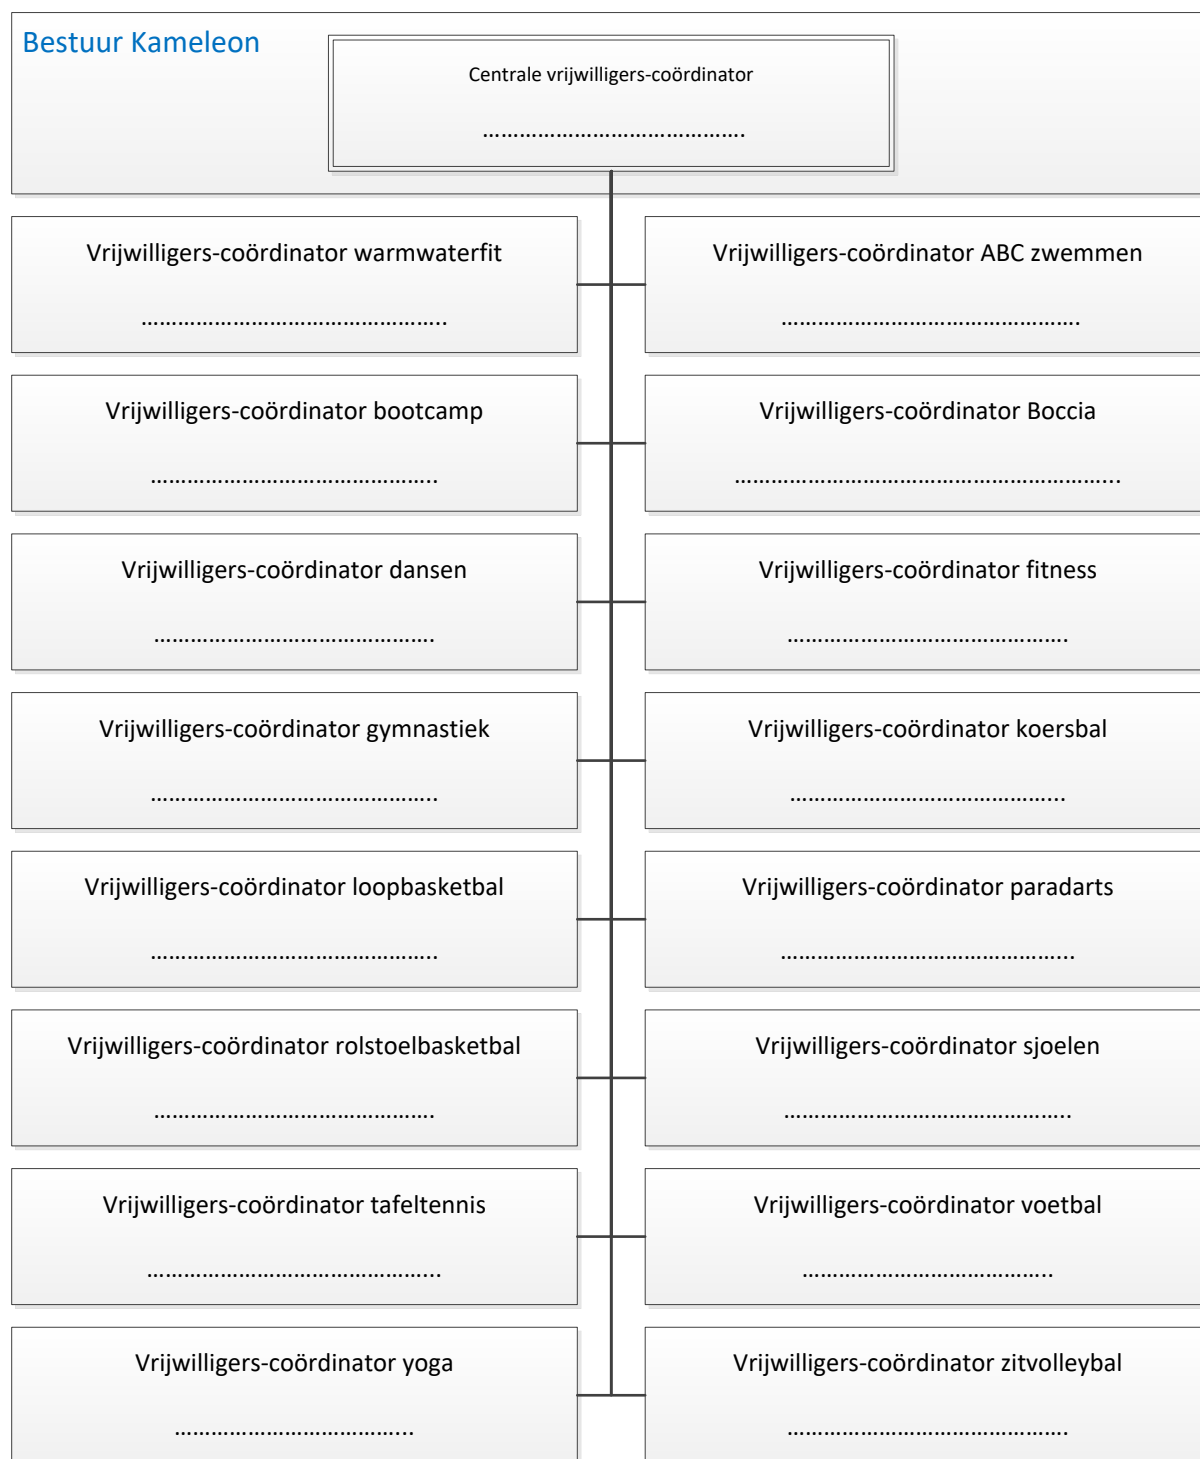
Bestuur Kameleon

Centrale vrijwilligers-coördinator

……………………………………….

Vrijwilligers-coördinator warmwaterfit

………………………………………….

Vrijwilligers-coördinator ABC zwemmen

………………………………………….

Vrijwilligers-coördinator bootcamp

………………………………………..

Vrijwilligers-coördinator Boccia

………………………………………………………

Vrijwilligers-coördinator dansen

……………………………………….

Vrijwilligers-coördinator fitness

……………………………………….

Vrijwilligers-coördinator gymnastiek

………………………………………..

Vrijwilligers-coördinator koersbal

……………………………………..

Vrijwilligers-coördinator loopbasketbal

………………………………………..

Vrijwilligers-coördinator paradarts

………………………………………..

Vrijwilligers-coördinator rolstoelbasketbal

……………………………………….

Vrijwilligers-coördinator sjoelen

………………………………………..

Vrijwilligers-coördinator tafeltennis

………………………………………….

Vrijwilligers-coördinator voetbal

…………………………………..

Vrijwilligers-coördinator yoga

…………………………………

Vrijwilligers-coördinator zitvolleybal

……………………………………….